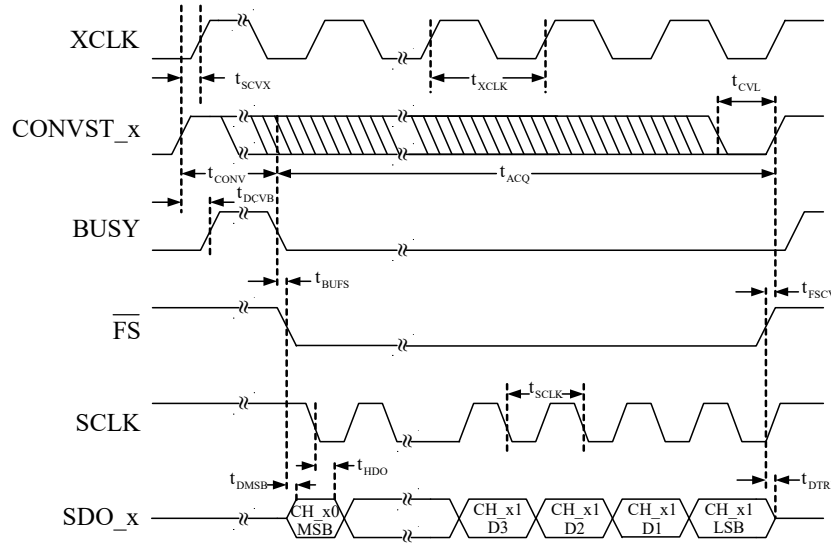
XCLK

$t_{SCVX}$

$t_{XCLK}$

$t_{CVL}$

CONVST_x

$t_{CONV}$

$t_{ACQ}$

$t_{DCVB}$

BUSY

$t_{BUFS}$

$t_{FSCV}$

$\overline{FS}$

SCLK

$t_{SCLK}$

$t_{DMSB}$

$t_{HDO}$

$t_{DTR}$

SDO_x

CH_x0 MSB

CH_x1 D3

CH_x1 D2

CH_x1 D1

CH_x1 LSB